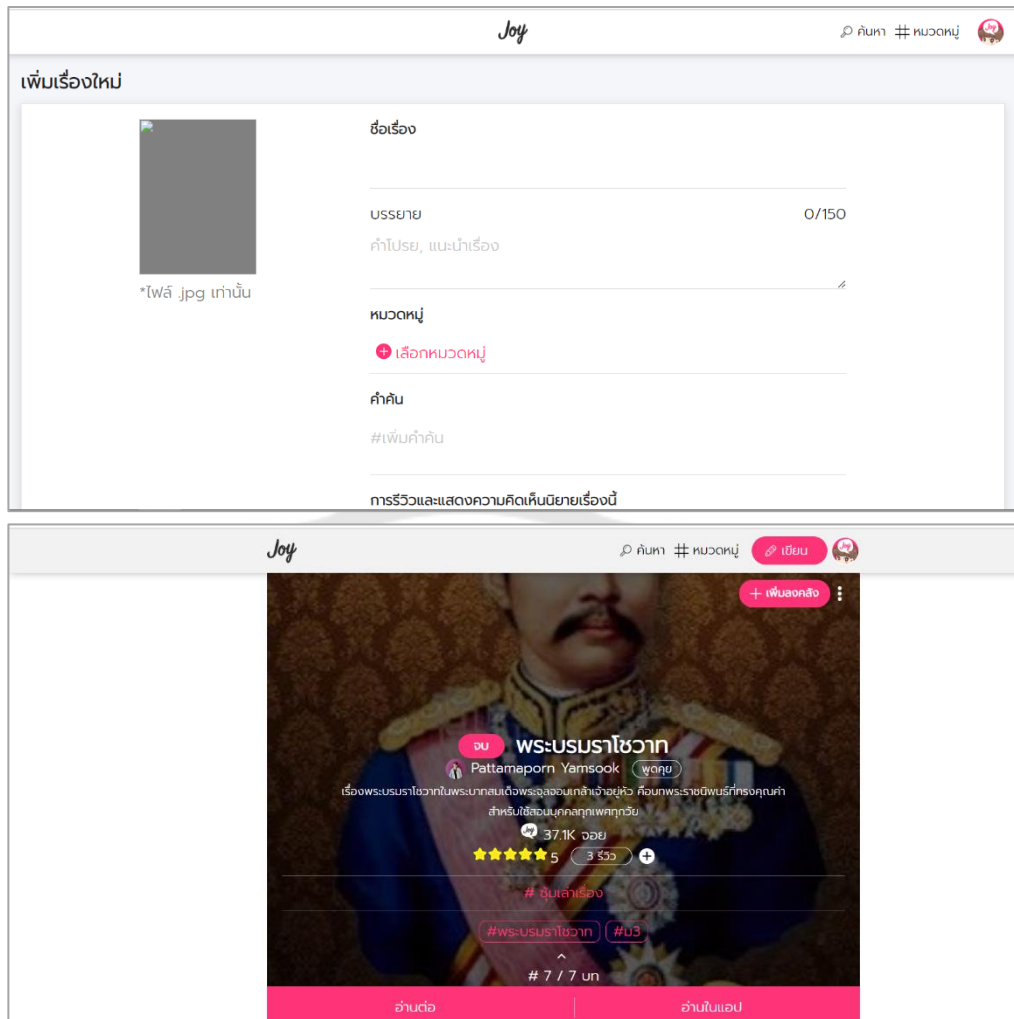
Joy

ค้นหา # หมวดหมู่

เพิ่มเรื่องใหม่

*ไฟล์ .jpg เท่านั้น

ชื่อเรื่อง

บรรยาย 0/150

คำโปรย, แนะนำเรื่อง

หมวดหมู่

เลือกหมวดหมู่

คำค้น

#เพิ่มคำค้น

การรีวิวและแสดงความคิดเห็นนิยายเรื่องนี้

Joy

ค้นหา # หมวดหมู่ เขียน

+ เพิ่มลงคลัง

จบ พระบรมราโชวาท

Pattamaporn Yamsook พูดคุย

เรื่องพระบรมราโชวาทในพระบาทสมเด็จพระจุลจอมเกล้าเจ้าอยู่หัว คือบทพระราชนิพนธ์ที่ทรงคุณค่า สำหรับใช้สอนบุคคลทุกเพศทุกวัย

37.1K จอย

5 3 รีวิว

# ชุมเล่าเรื่อง

#พระบรมราโชวาท #ม3

# 7 / 7 บท

อ่านต่อ อ่านในแอป